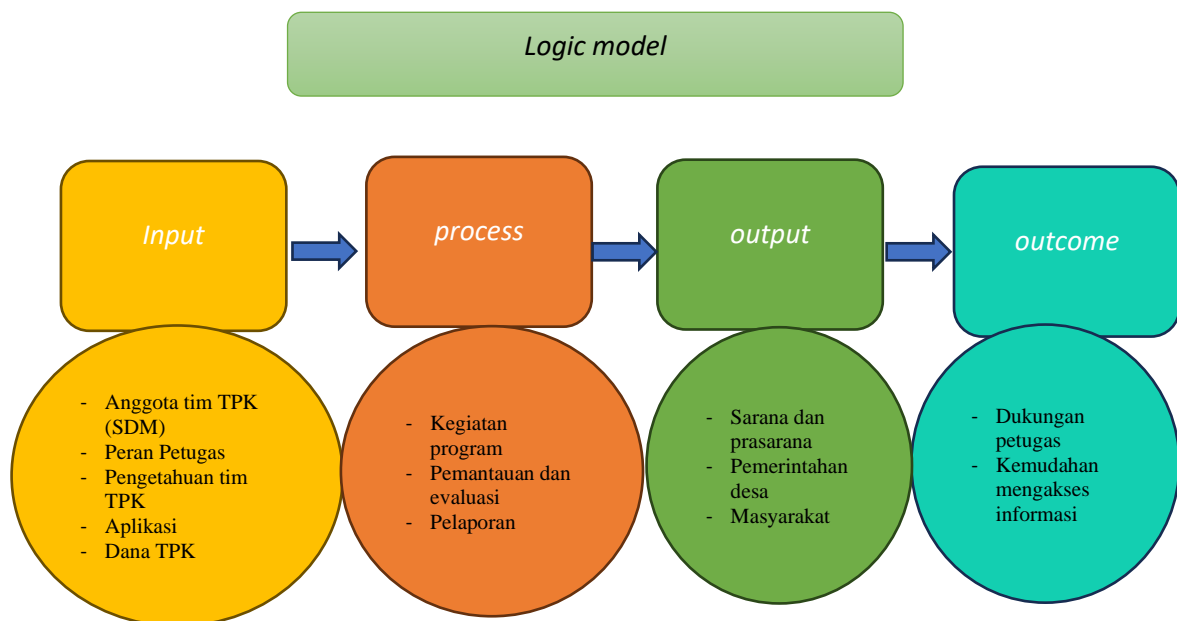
Logic model

Input

process

output

outcome

- Anggota tim TPK (SDM)
- Peran Petugas
- Pengetahuan tim TPK
- Aplikasi
- Dana TPK

- Kegiatan program
- Pemantauan dan evaluasi
- Pelaporan

- Sarana dan prasarana
- Pemerintahan desa
- Masyarakat

- Dukungan petugas
- Kemudahan mengakses informasi